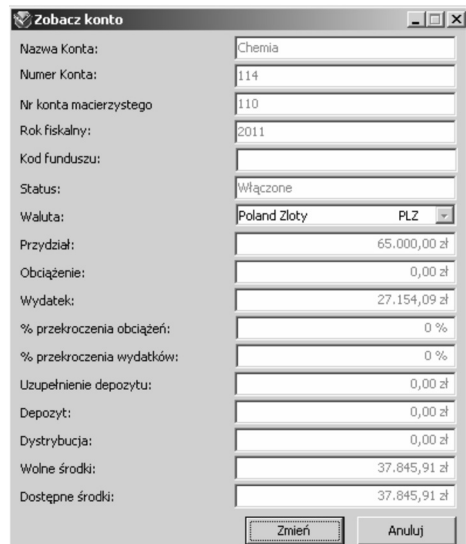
Zobacz konto

Nazwa Konta: Chemia
Numer Konta: 114
Nr konta macierzystego 110
Rok fiskalny: 2011
Kod funduszu:
Status: Włączone
Waluta: Poland Zloty PLZ
Przydział: 65.000,00 zł
Obciążenie: 0,00 zł
Wydatek: 27.154,09 zł
% przekroczenia obciążeń: 0 %
% przekroczenia wydatków: 0 %
Uzupełnienie depozytu: 0,00 zł
Depozyt: 0,00 zł
Dystrybucja: 0,00 zł
Wolne środki: 37.845,91 zł
Dostępne środki: 37.845,91 zł

Zmień Anuluj